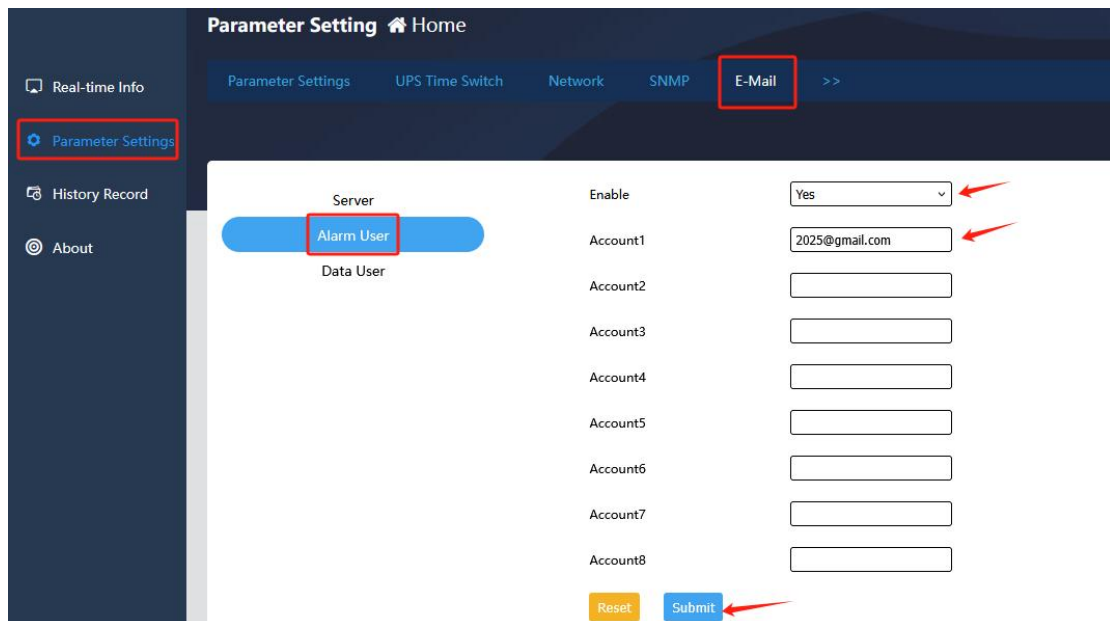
Parameter Setting Home

Real-time Info
Parameter Settings
History Record
About

Parameter Settings UPS Time Switch Network SNMP E-Mail >>

Server
Alarm User
Data User

Enable Yes
Account1 2025@gmail.com
Account2
Account3
Account4
Account5
Account6
Account7
Account8

Reset Submit